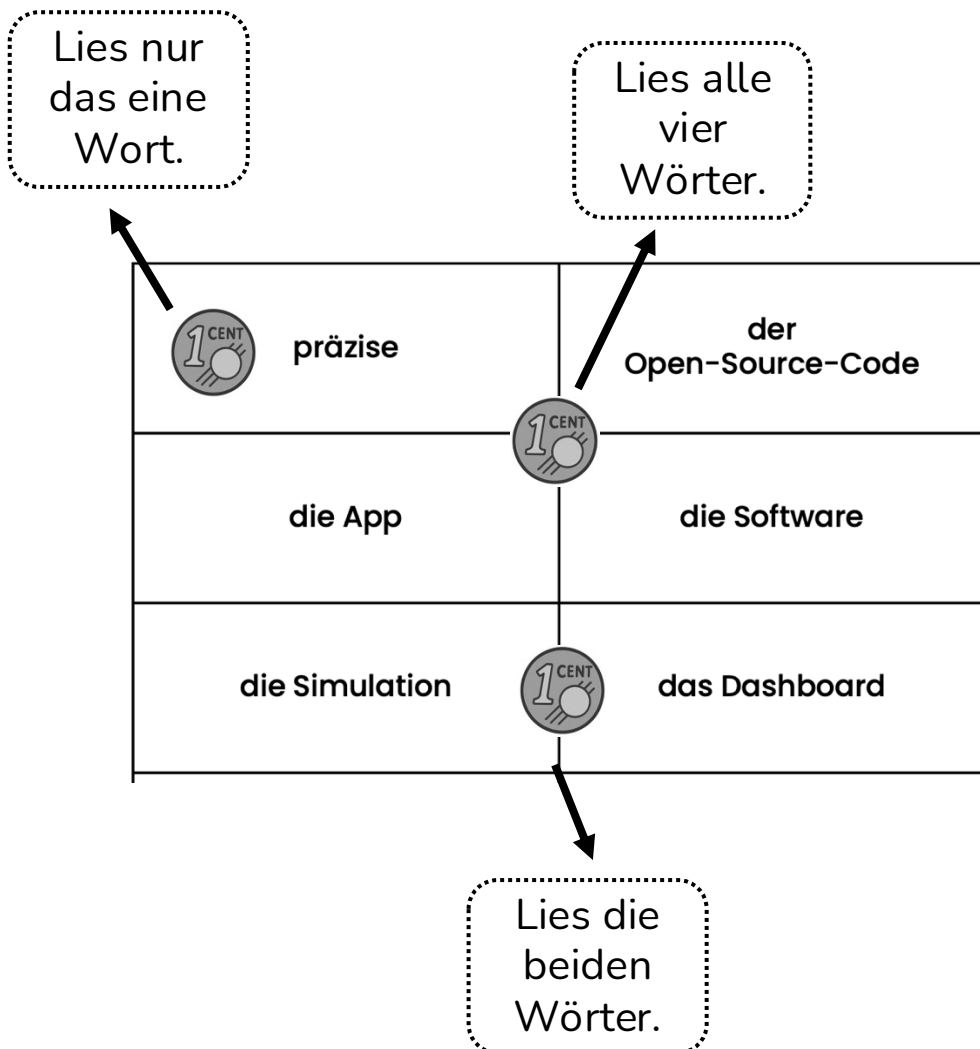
Lies nur das eine Wort.

Lies alle vier Wörter.

| | |
|---|---|
| 1 CENT präzise | der Open-Source-Code |
| die App | die Software |
| die Simulation | das Dashboard |

1 CENT

1 CENT

Lies die beiden Wörter.